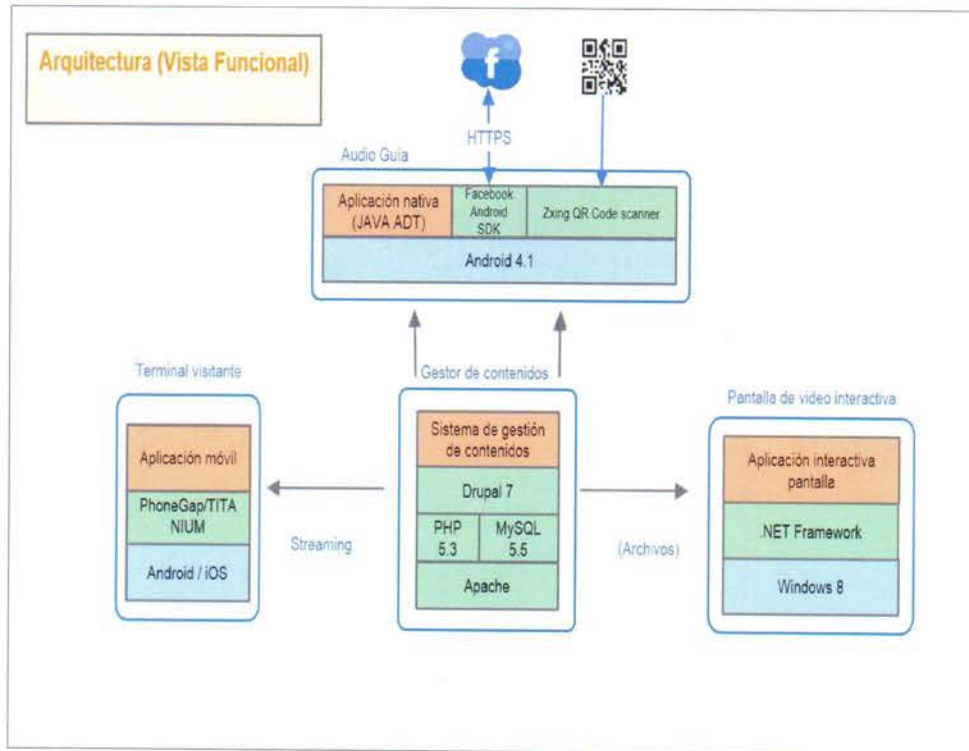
Arquitectura (Vista Funcional)

f

HTTPS

Audio Guía

Aplicación nativa (JAVA ADT)

Facebook Android SDK

Zxing QR Code scanner

Android 4.1

Terminal visitante

Aplicación móvil

PhoneGap/TITANIUM

Android / iOS

Streaming

Gestor de contenidos

Sistema de gestión de contenidos

Drupal 7

PHP 5.3

MySQL 5.5

Apache

(Archivos)

Pantalla de video interactiva

Aplicación interactiva pantalla

.NET Framework

Windows 8